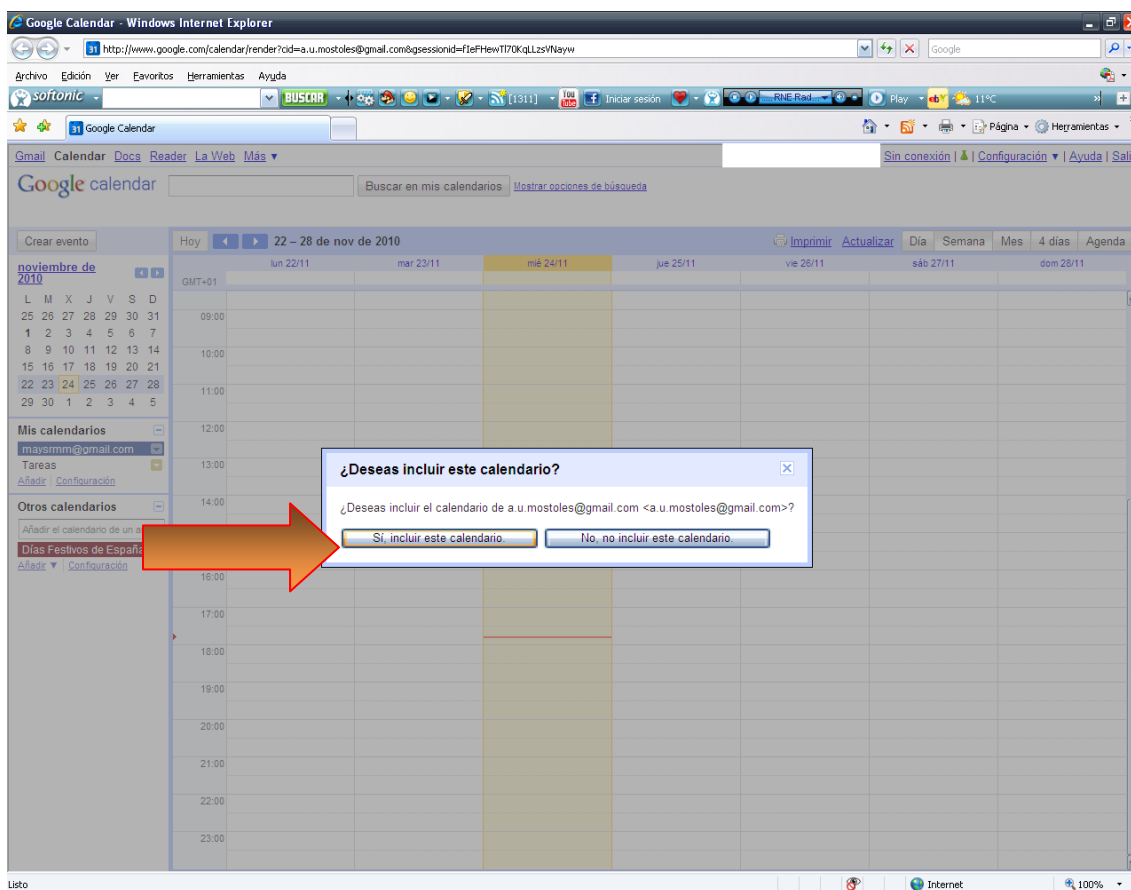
Google Calendar - Windows Internet Explorer

http://www.google.com/calendar/render?cid=a.u.mostoles@gmail.com&gsessionid=fIeFHewTl70KqLLzsVNayw

Google

Archivo Edición Ver Favoritos Herramientas Ayuda

softonic BUSCAR [1311] Iniciar sesión RNE Rad Play 11°C

Google Calendar

Página Herramientas

Gmail Calendar Docs Reader La Web Más ▾

Sin conexión | Configuración ▾ | Ayuda | Sali

Google calendar

Buscar en mis calendarios Mostrar opciones de búsqueda

Crear evento

Hoy 22 – 28 de nov de 2010

Imprimir Actualizar Día Semana Mes 4 días Agenda

noviembre de 2010

| L | M | X | J | V | S | D |
|---|---|---|---|---|---|---|
| 25 | 26 | 27 | 28 | 29 | 30 | 31 |
| 1 | 2 | 3 | 4 | 5 | 6 | 7 |
| 8 | 9 | 10 | 11 | 12 | 13 | 14 |
| 15 | 16 | 17 | 18 | 19 | 20 | 21 |
| 22 | 23 | 24 | 25 | 26 | 27 | 28 |
| 29 | 30 | 1 | 2 | 3 | 4 | 5 |

Mis calendarios

maysrmm@gmail.com

Tareas

Añadir | Configuración

Otros calendarios

Añadir el calendario de un a

Días Festivos de España

Añadir ▾ | Configuración

GMT+01

lun 22/11 mar 23/11 mié 24/11 jue 25/11 vie 26/11 sáb 27/11 dom 28/11

09:00
10:00
11:00
12:00
13:00
14:00
16:00
17:00
18:00
19:00
20:00
21:00
22:00
23:00

¿Deseas incluir este calendario?

¿Deseas incluir el calendario de a.u.mostoles@gmail.com <a.u.mostoles@gmail.com>?

Sí, incluir este calendario.

No, no incluir este calendario.

Listo

Internet

100%